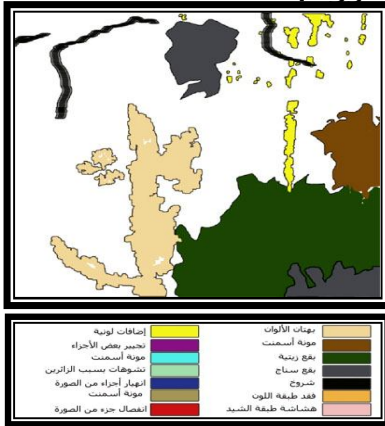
| | |
|---|---|
| بهتان الألوان | إضافات لونية |
| مونة أسمنت | تحبير بعض الأجزاء |
| بقع زيتية | مونة أسمنت |
| بقع سناج | تشوهات بسبب الزائرين |
| شروخ | انهيار أجزاء من الصورة |
| فقد طبقة اللون | مونة أسمنت |
| هشاشة طبقة الشيد | انفصال جزء من الصورة |